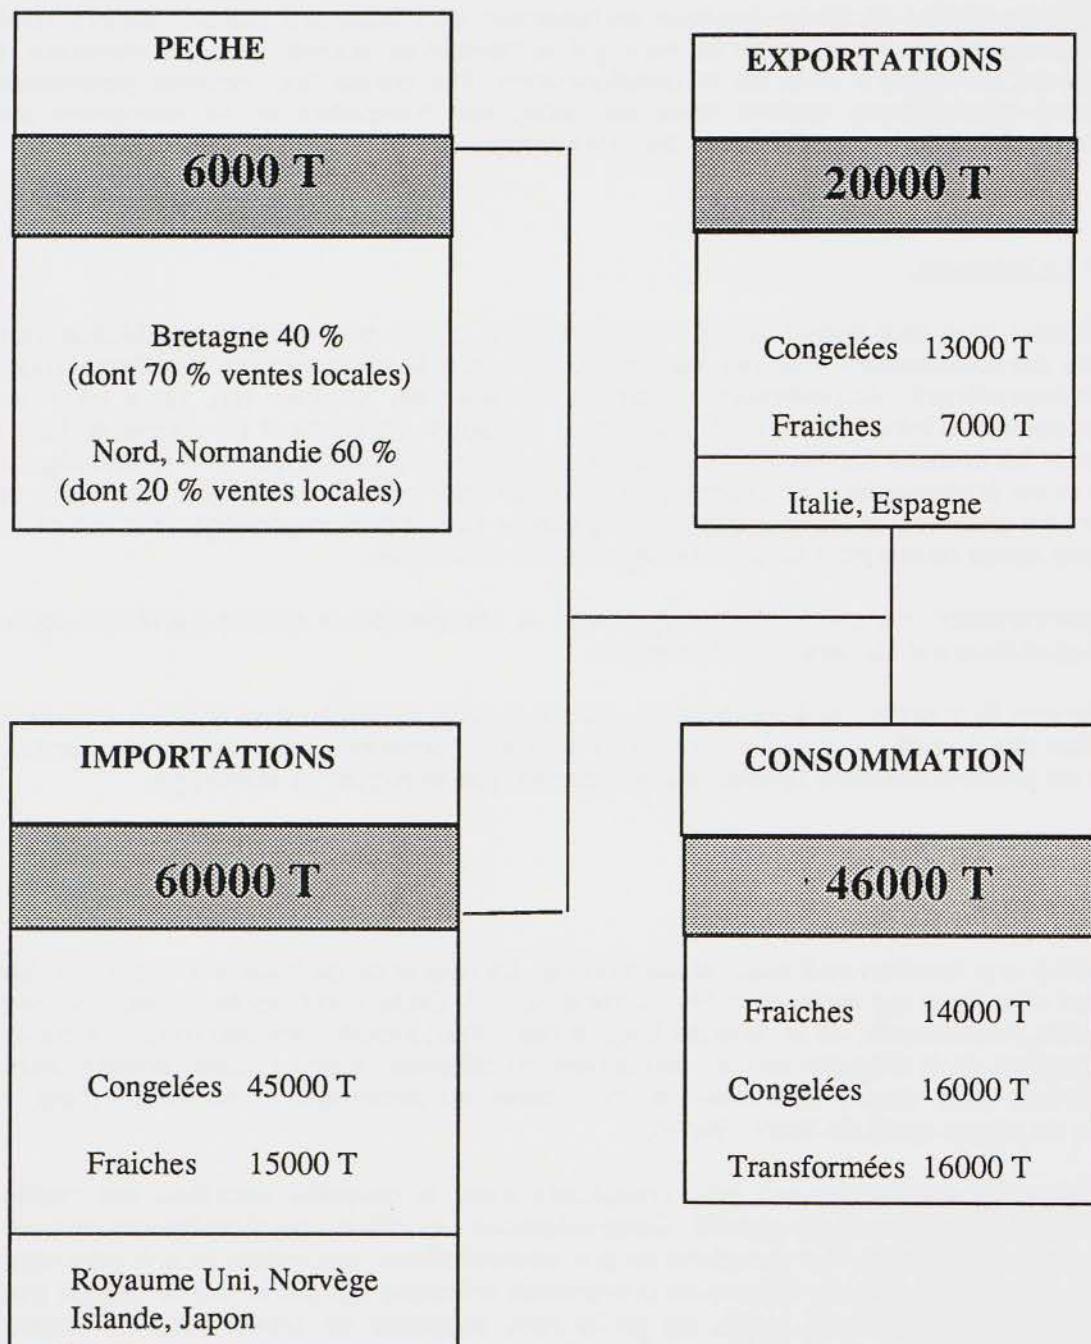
PECHE

6000 T

Bretagne 40 %
(dont 70 % ventes locales)

Nord, Normandie 60 %
(dont 20 % ventes locales)

EXPORTATIONS

20000 T

Congelées 13000 T

Fraiches 7000 T

Italie, Espagne

IMPORTATIONS

60000 T

Congelées 45000 T

Fraiches 15000 T

Royaume Uni, Norvège
Islande, Japon

CONSOMMATION

46000 T

Fraiches 14000 T

Congelées 16000 T

Transformées 16000 T